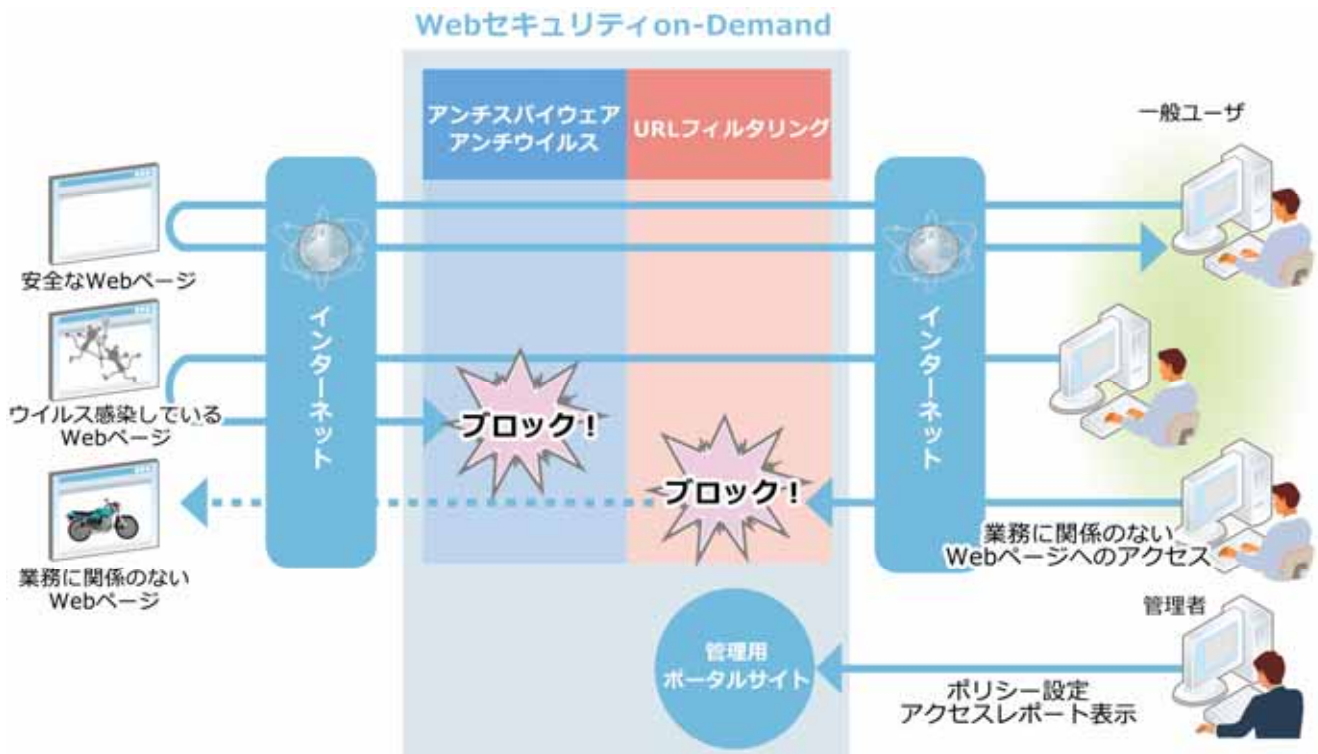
Webセキュリティon-Demand

アンチスパイウェア
アンチウイルス

URLフィルタリング

一般ユーザ

安全なWebページ

インターネット

インターネット

ウイルス感染している
Webページ

ブロック！

ブロック！

業務に関係のない
Webページへのアクセス

業務に関係のない
Webページ

管理者

管理用
ポータルサイト

ポリシー設定
アクセスレポート表示